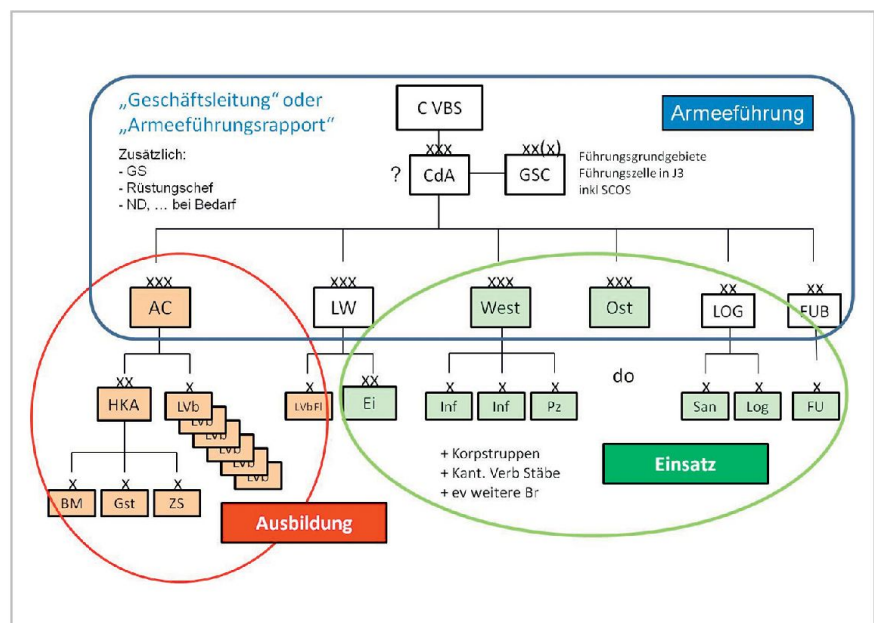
„Geschäftsleitung" oder „Armeeführungsrapport"

Zusätzlich:
- GS
- Rüstungschef
- ND, ... bei Bedarf

C VBS

Armeeführung

xxx
? CdA

xx(x)
GSC

Führungsgrundgebiete
Führungszelle in J3
inkl SCOS

xxx
AC

xxx
LW

xxx
West

xxx
Ost

xx
LOG

xx
FUB

xx
HKA

x
LVb

LVb
LVb
LVb
LVb
LVb

x
LVb Fl

xx
Ei

x
Inf

x
Inf

x
Pz

do

x
San

x
Log

x
FU

x
BM

x
Gst

x
ZS

Ausbildung

+ Korpstruppen
+ Kant. Verb Stäbe
+ ev weitere Br

Einsatz